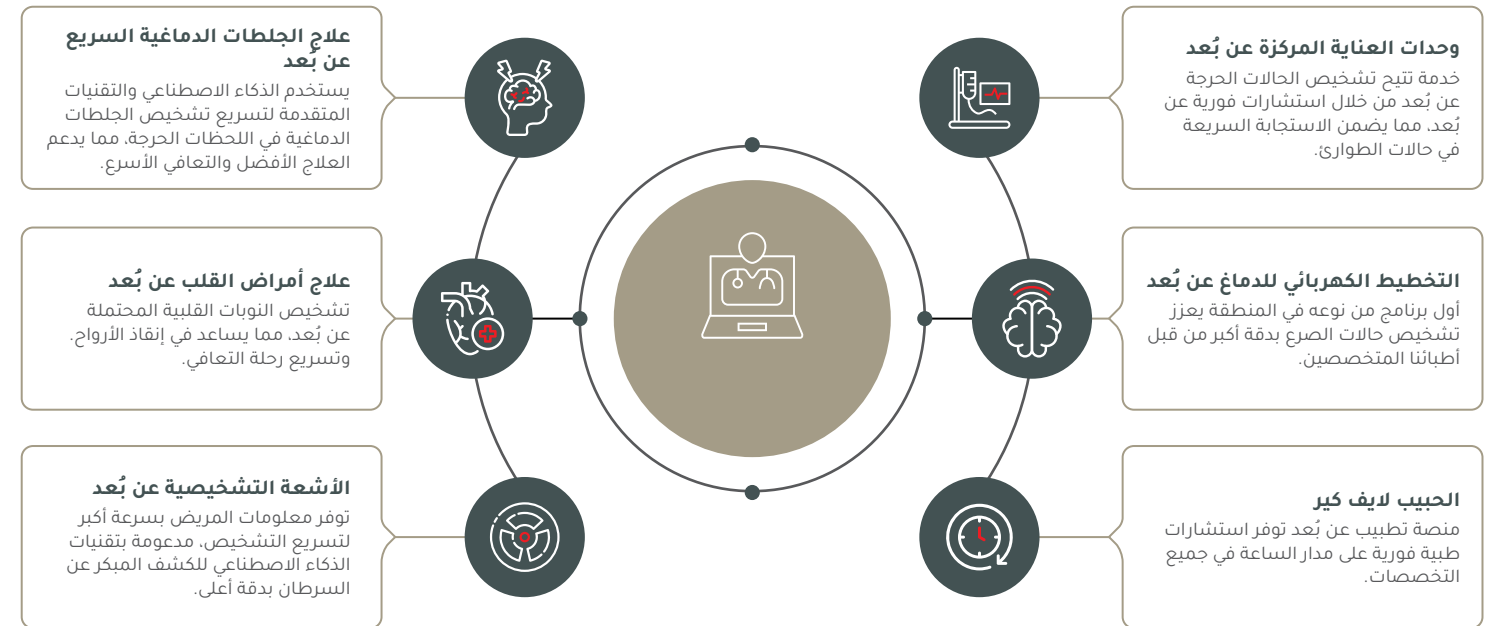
وحدات العناية المركزة عن بُعد

خدمة تتيح تشخيص الحالات الحرجة عن بُعد من خلال استشارات فورية عن بُعد، مما يضمن الاستجابة السريعة في حالات الطوارئ.

التخطيط الكهربائي للدماغ عن بُعد

أول برنامج من نوعه في المنطقة يعزز تشخيص حالات الصرع بدقة أكبر من قبل أطبائنا المتخصصين.

الحبيب لايف كير

منصة تطبيب عن بُعد توفر استشارات طبية فورية على مدار الساعة في جميع التخصصات.

علاج الجلطات الدماغية السريع عن بُعد

يستخدم الذكاء الاصطناعي والتقنيات المتقدمة لتسريع تشخيص الجلطات الدماغية في اللحظات الحرجة، مما يدعم العلاج الأفضل والتعافي الأسرع.

علاج أمراض القلب عن بُعد

تشخيص النوبات القلبية المحتملة عن بُعد، مما يساعد في إنقاذ الأرواح، وتسريع رحلة التعافي.

الأشعة التشخيصية عن بُعد

توفر معلومات المريض بسرعة أكبر لتسريع التشخيص، مدعومة بتقنيات الذكاء الاصطناعي للكشف المبكر عن السرطان بدقة أعلى.